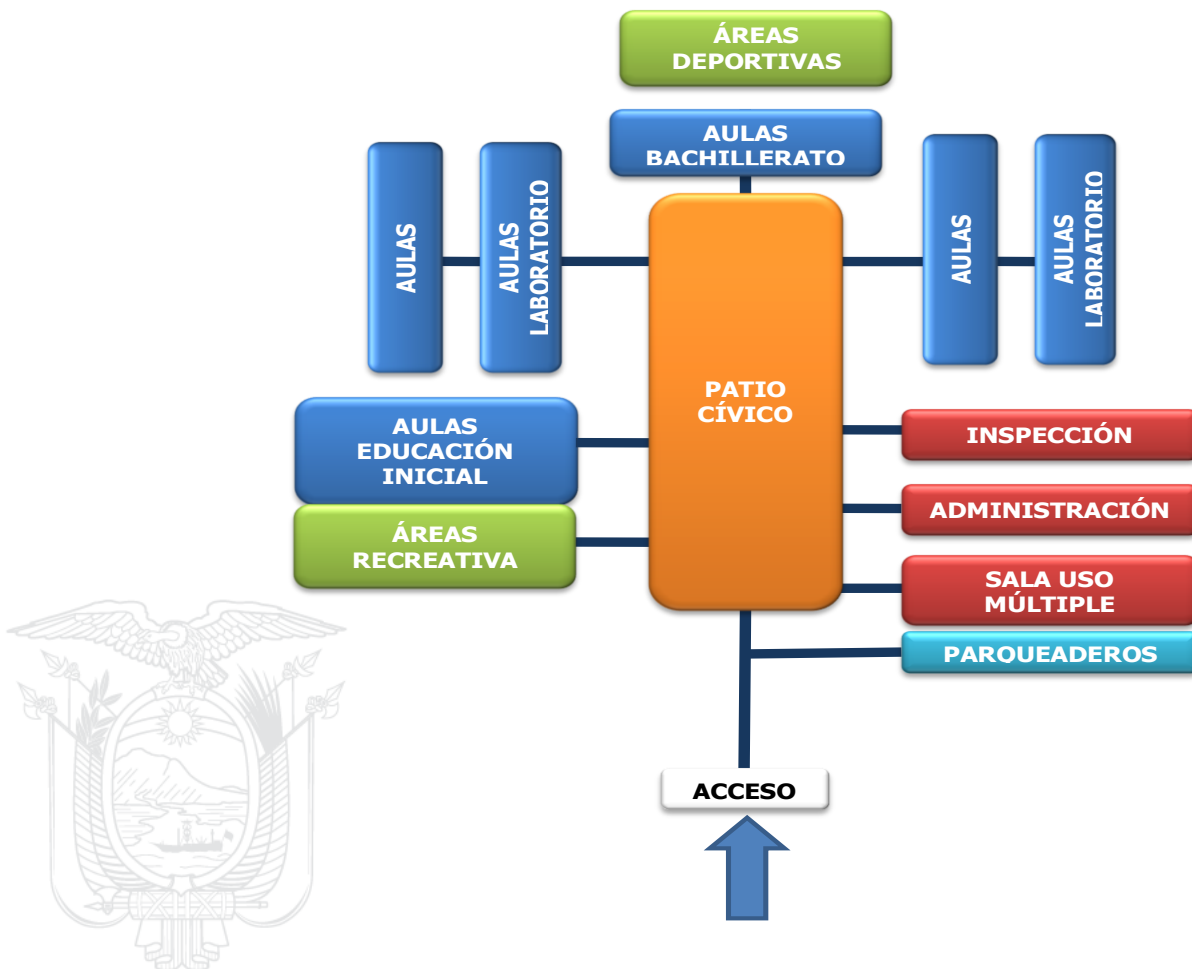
ÁREAS DEPORTIVAS

AULAS BACHILLERATO

AULAS

AULAS LABORATORIO

AULAS

AULAS LABORATORIO

PATIO CÍVICO

AULAS EDUCACIÓN INICIAL

ÁREAS RECREATIVA

INSPECCIÓN

ADMINISTRACIÓN

SALA USO MÚLTIPLE

PARQUEADEROS

ACCESO